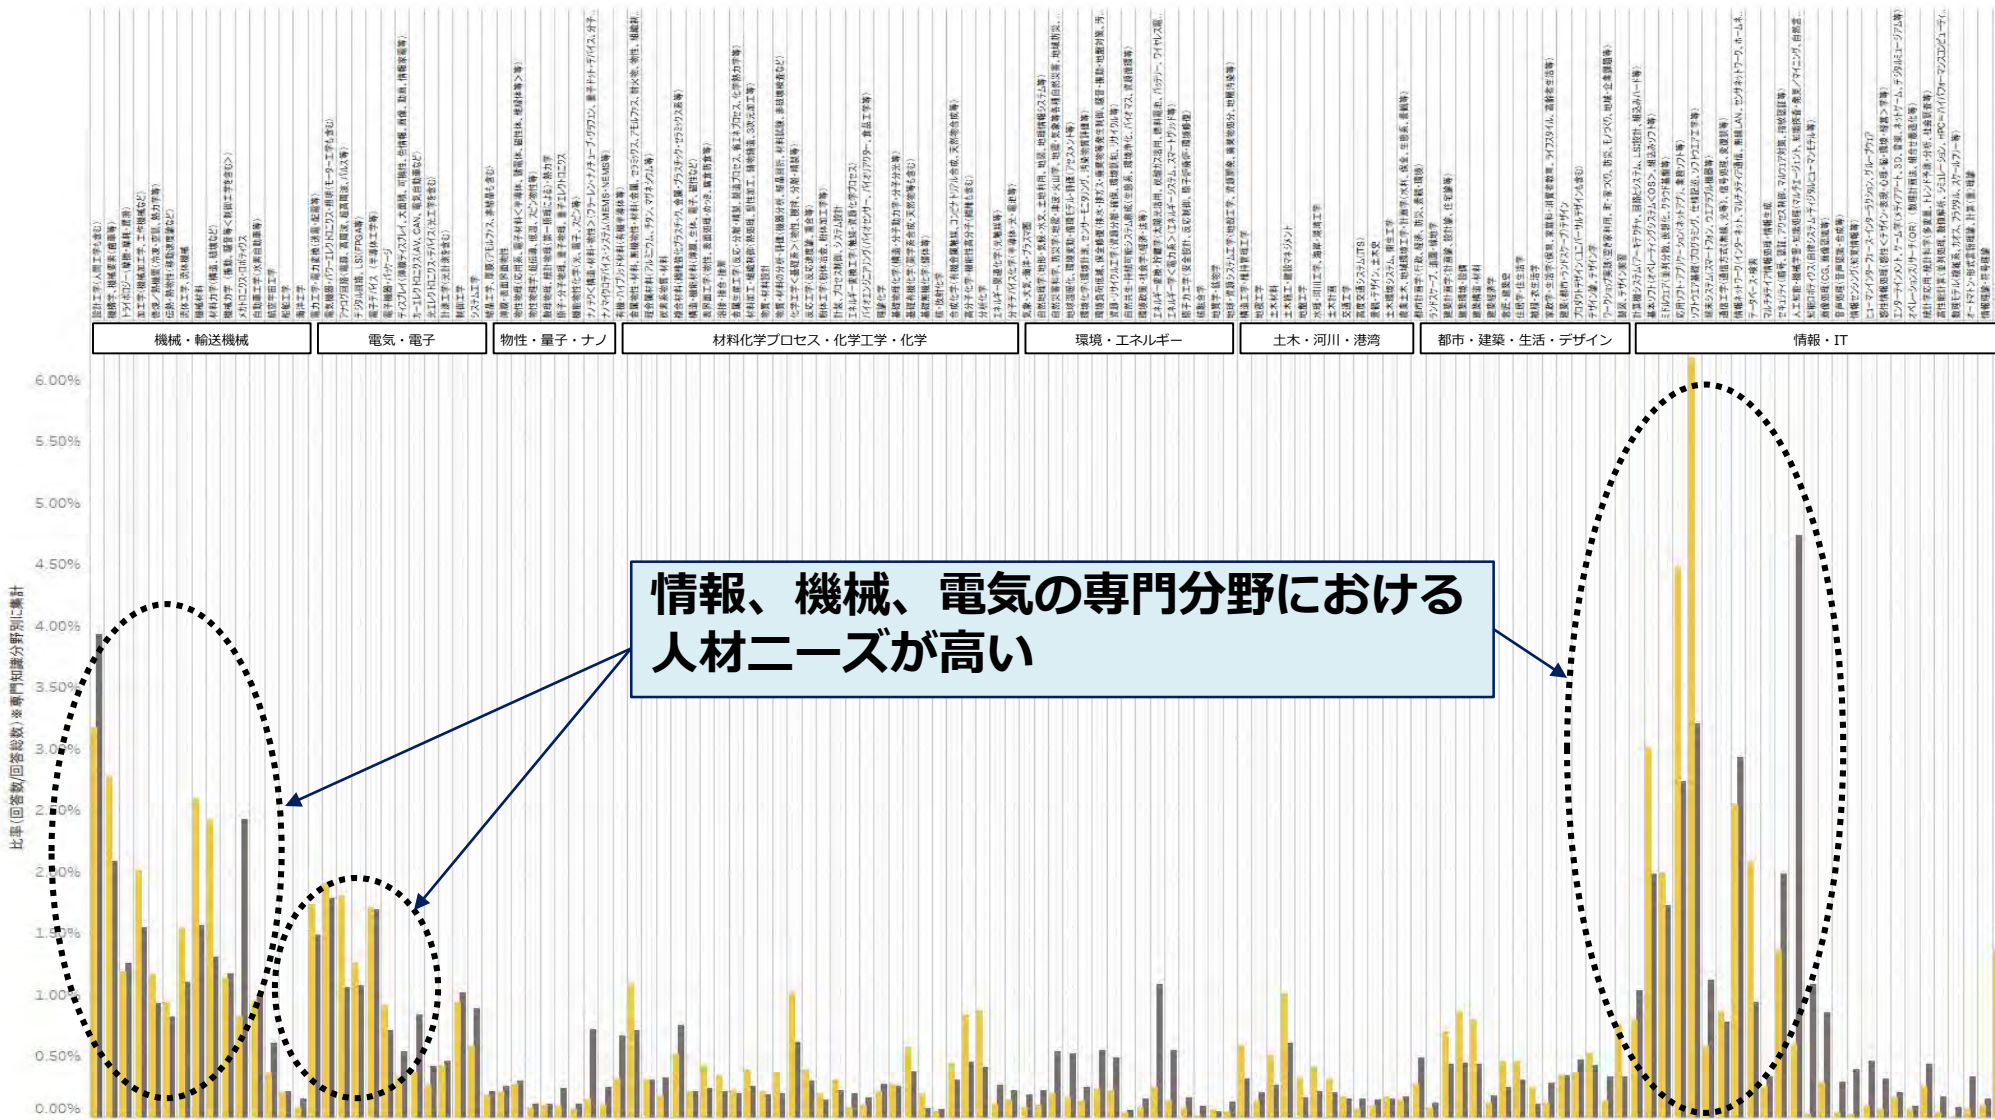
機械・輸送機械

電気・電子

物性・量子・ナノ

材料化学プロセス・化学工学・化学

環境・エネルギー

土木・河川・港湾

都市・建築・生活・デザイン

情報・IT

6.00%

5.50%

5.00%

4.50%

4.00%

3.50%

3.00%

2.50%

2.00%

1.50%

1.00%

0.50%

0.00%

比率(回答数/回答総数)※専門知識分野別に集計

情報、機械、電気の専門分野における人材ニーズが高い